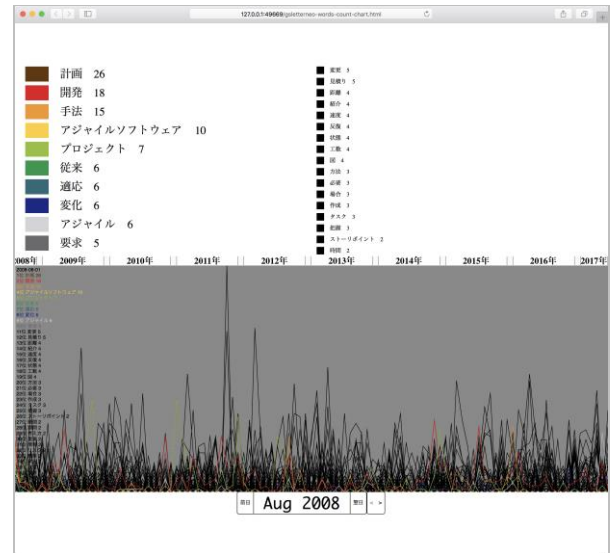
127.0.0.1:49669/gilettemes-words-count-chart.html

計画 26
開発 18
手法 15
アジャイルソフトウェア 10
プロジェクト 7
従来 6
適応 6
変化 6
アジャイル 6
要求 5

変更 5
見積り 5
距離 4
統合 4
速度 4
反復 4
状態 4
工数 4
図 4
方法 3
必要 3
場合 3
作成 3
タスク 3
期間 3
ストーリポイント 2
時間 2

008年 | 2009年 | 2010年 | 2011年 | 2012年 | 2013年 | 2014年 | 2015年 | 2016年 | 2017年

2008-08-01

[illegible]

前日 Aug 2008 翌日 < >